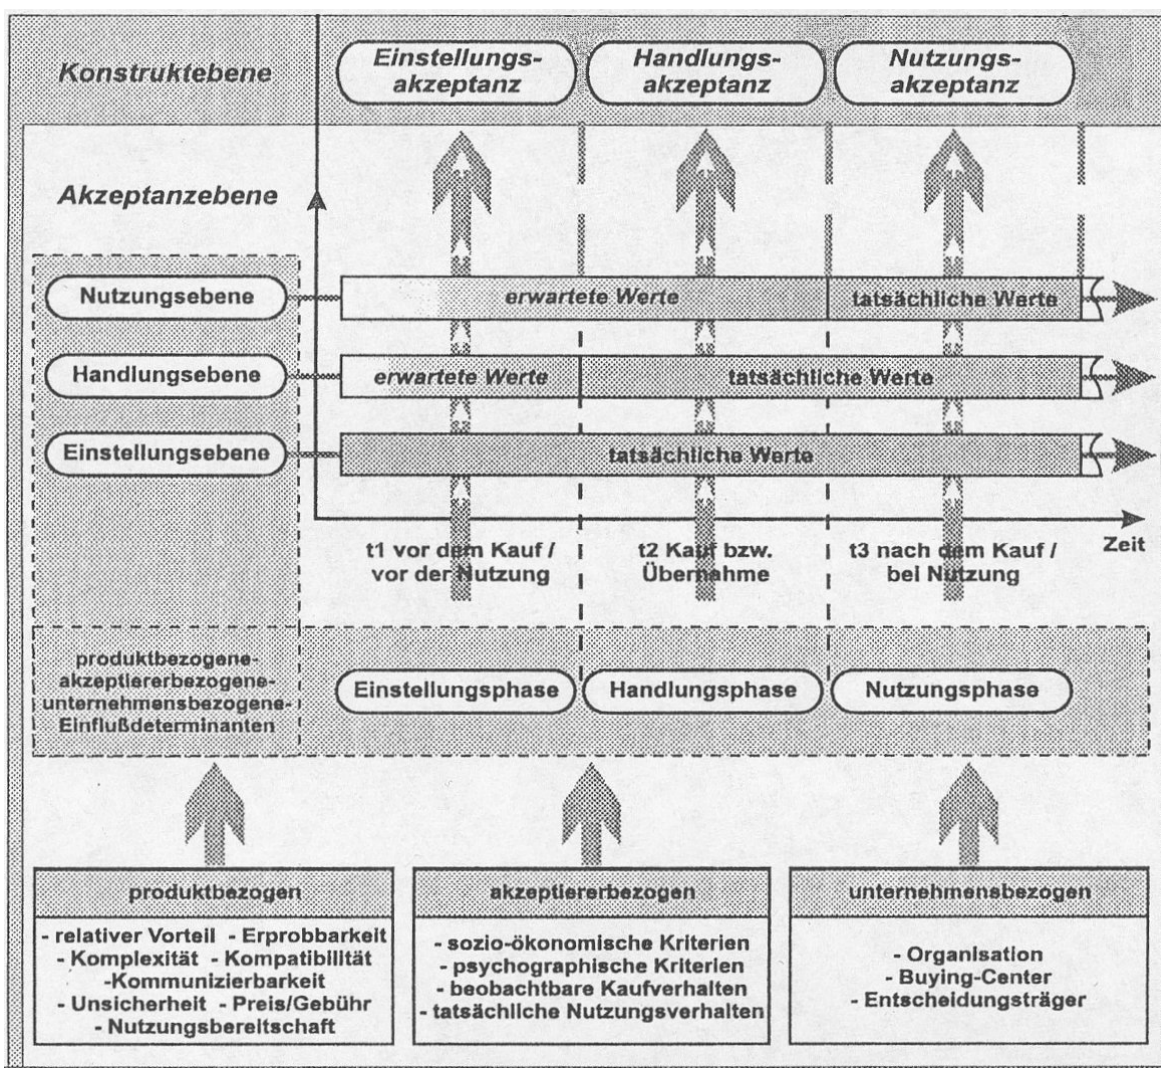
Konstruktebene

Einstellungsakzeptanz

Handlungsakzeptanz

Nutzungsakzeptanz

Akzeptanzebene

Nutzungsebene

erwartete Werte

tatsächliche Werte

Handlungsebene

erwartete Werte

tatsächliche Werte

Einstellungsebene

tatsächliche Werte

Zeit

t1 vor dem Kauf / vor der Nutzung

t2 Kauf bzw. Übernahme

t3 nach dem Kauf / bei Nutzung

produktbezogene-akzeptiererbezogene-unternehmensbezogene-Einflußdeterminanten

Einstellungsphase

Handlungsphase

Nutzungsphase

produktbezogen

- relativer Vorteil - Erprobbarkeit
- Komplexität - Kompatibilität
-Kommunizierbarkeit
- Unsicherheit - Preis/Gebühr
- Nutzungsbereitschaft

akzeptiererbezogen

- sozio-ökonomische Kriterien
- psychographische Kriterien
- beobachtbare Kaufverhalten
- tatsächliche Nutzungsverhalten

unternehmensbezogen

- Organisation
- Buying-Center
- Entscheidungsträger